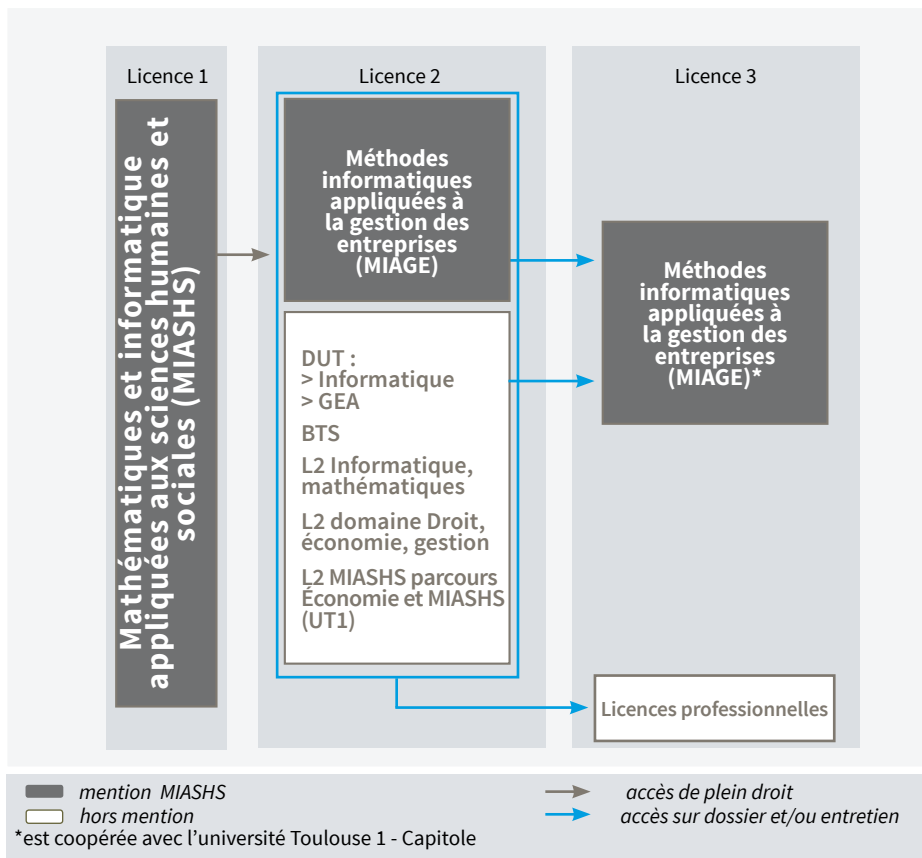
Licence 1

Licence 2

Licence 3

Mathématiques et informatique appliquées aux sciences humaines et sociales (MIASHS)

Méthodes informatiques appliquées à la gestion des entreprises (MIAGE)

DUT :
> Informatique
> GEA

BTS

L2 Informatique, mathématiques

L2 domaine Droit, économie, gestion

L2 MIASHS parcours Économie et MIASHS (UT1)

Méthodes informatiques appliquées à la gestion des entreprises (MIAGE)*

Licences professionnelles

mention MIASHS
hors mention
*est coopérée avec l'université Toulouse 1 - Capitole

accès de plein droit
accès sur dossier et/ou entretien